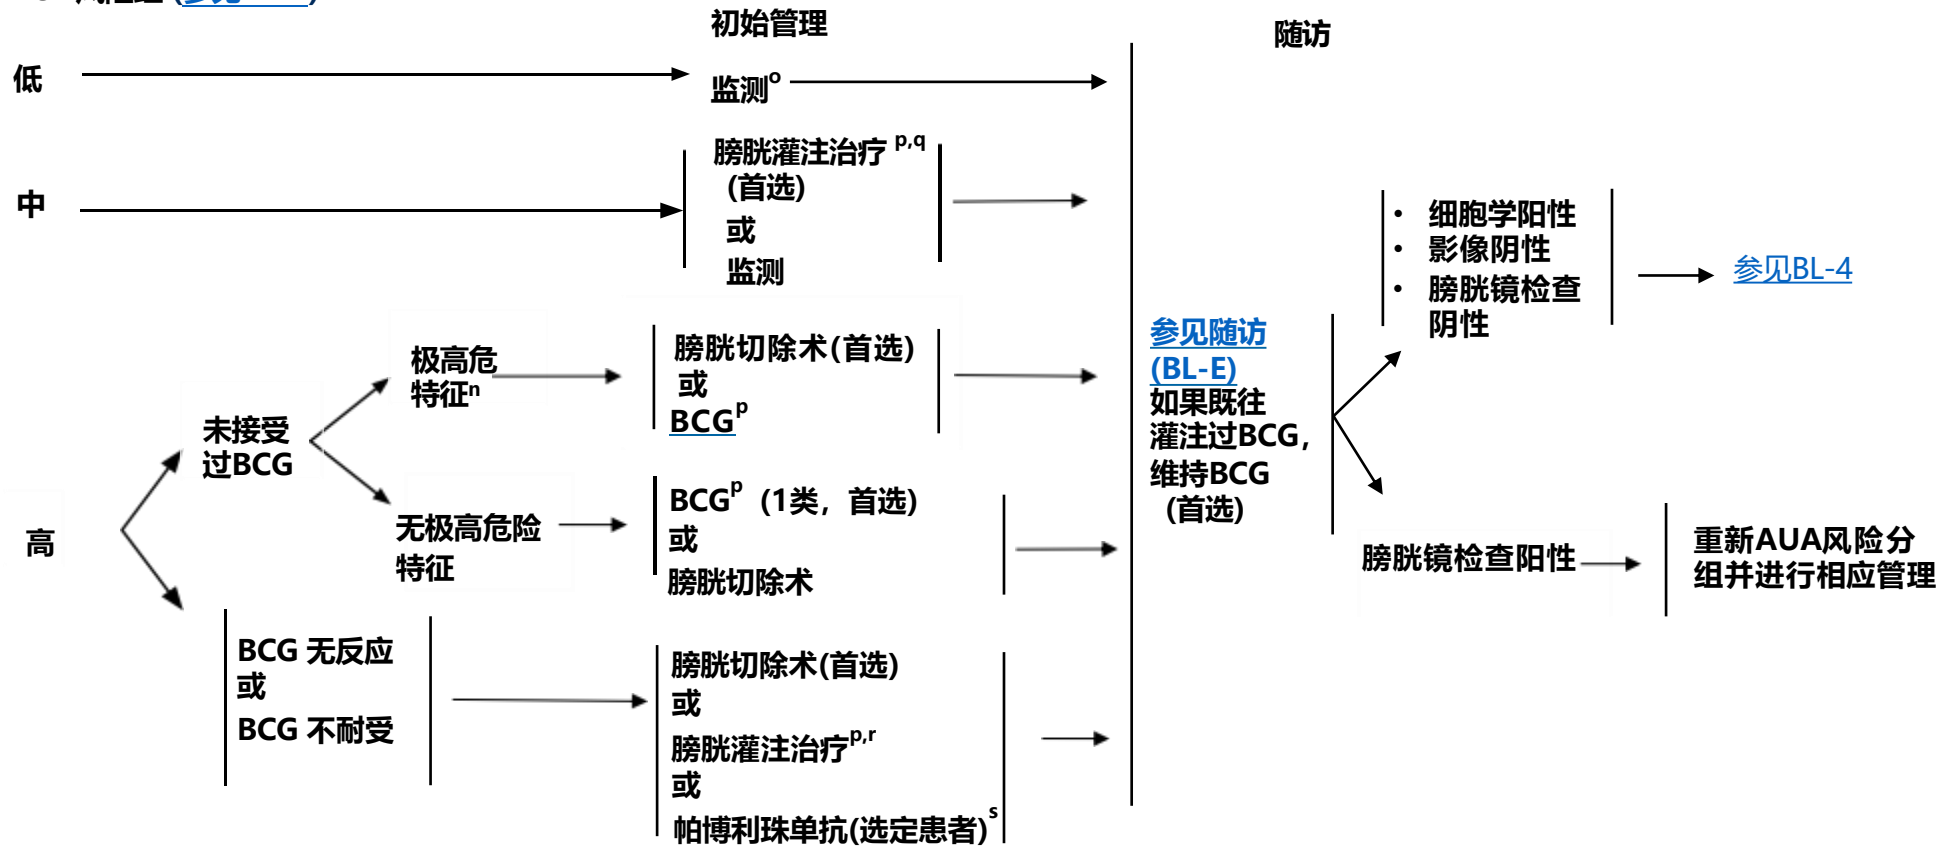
初始管理

随访

低

监测$^{o}$

中

膀胱灌注治疗$^{p,q}$
(首选)
或
监测

细胞学阳性
影像阴性
膀胱镜检查阴性

参见BL-4

高

未接受过BCG

极高危特征$^{n}$

膀胱切除术(首选)
或
BCG$^{p}$

参见随访(BL-E)
如果既往灌注过BCG，维持BCG
(首选)

无极高危险特征

BCG$^{p}$（1类，首选）
或
膀胱切除术

膀胱镜检查阳性

重新AUA风险分组并进行相应管理

BCG 无反应
或
BCG 不耐受

膀胱切除术(首选)
或
膀胱灌注治疗$^{p,r}$
或
帕博利珠单抗(选定患者)$^{s}$